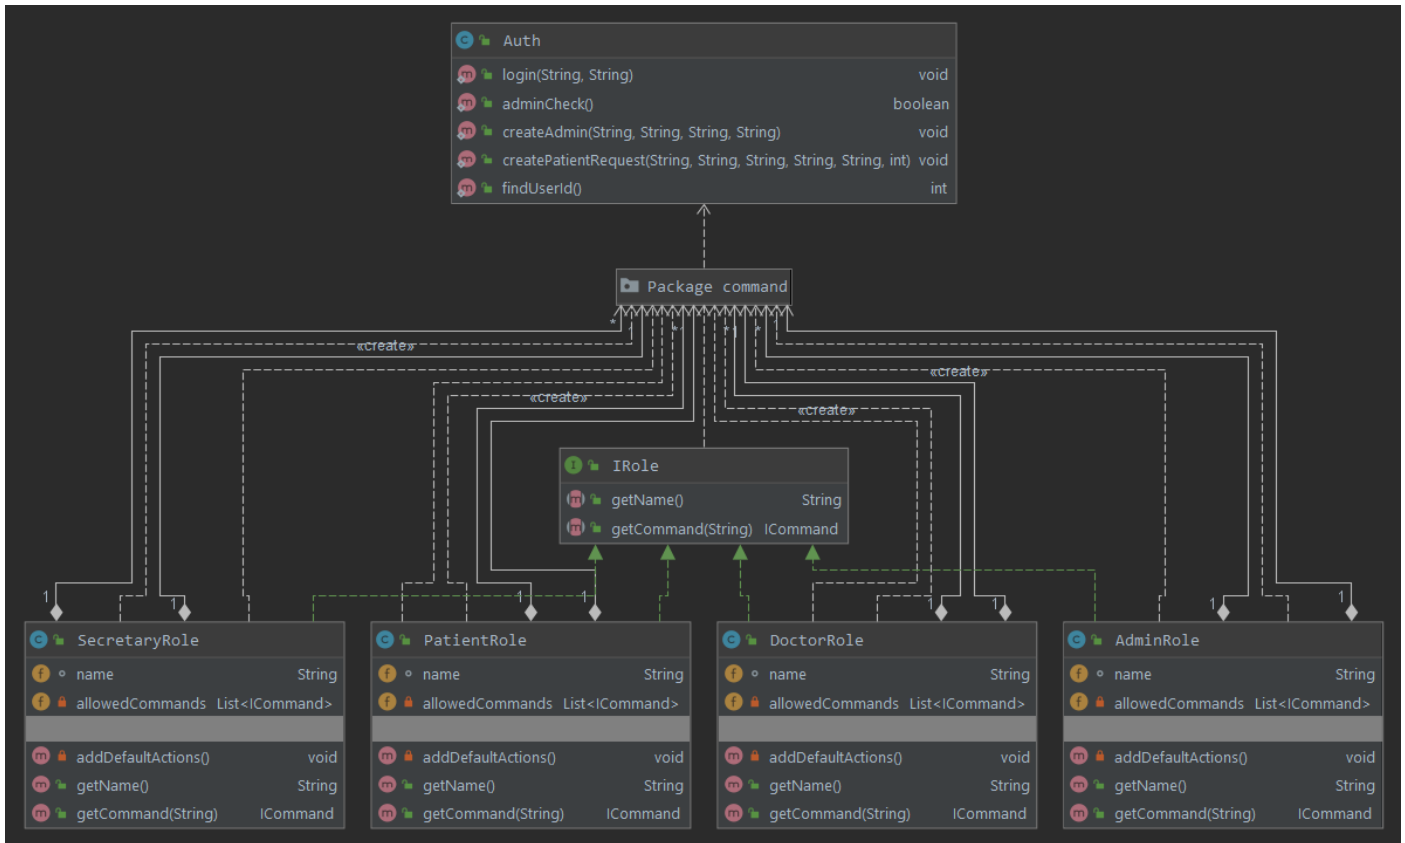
Auth
login(String, String) void
adminCheck() boolean
createAdmin(String, String, String, String) void
createPatientRequest(String, String, String, String, String, int) void
findUserId() int

Package command

«create»
«create»
«create»
«create»

* 1 * * 1 *

IRole
getName() String
getCommand(String) ICommand

1 1 1 1 1 1 1 1

SecretaryRole
name String
allowedCommands List<ICommand>
addDefaultActions() void
getName() String
getCommand(String) ICommand

PatientRole
name String
allowedCommands List<ICommand>
addDefaultActions() void
getName() String
getCommand(String) ICommand

DoctorRole
name String
allowedCommands List<ICommand>
addDefaultActions() void
getName() String
getCommand(String) ICommand

AdminRole
name String
allowedCommands List<ICommand>
addDefaultActions() void
getName() String
getCommand(String) ICommand